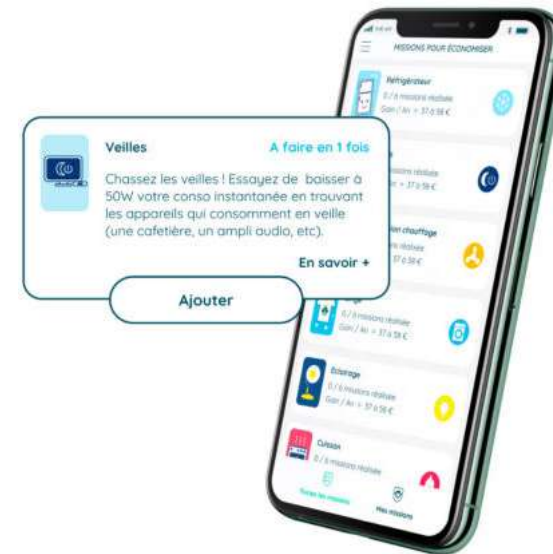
Veilles

A faire en 1 fois

Chassez les veilles ! Essayez de baisser à 50W votre conso instantanée en trouvant les appareils qui consomment en veille (une cafetière, un ampli audio, etc).

En savoir +

Ajouter

MISSIONS POUR ÉCONOMISER

Refrigérateur
0 / 6 missions réalisée
Gain / an : 37 à 58 €

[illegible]
0 / 6 missions réalisée
Gain / an : 37 à 58 €

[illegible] chauffage
0 / 6 missions réalisée
Gain / an : 37 à 58 €

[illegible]
0 / 6 missions réalisée
Gain / an : 37 à 58 €

Eclairage
0 / 6 missions réalisée
Gain / an : 37 à 58 €

Cuisson
0 / 6 missions réalisée

Toutes les missions

Mes missions